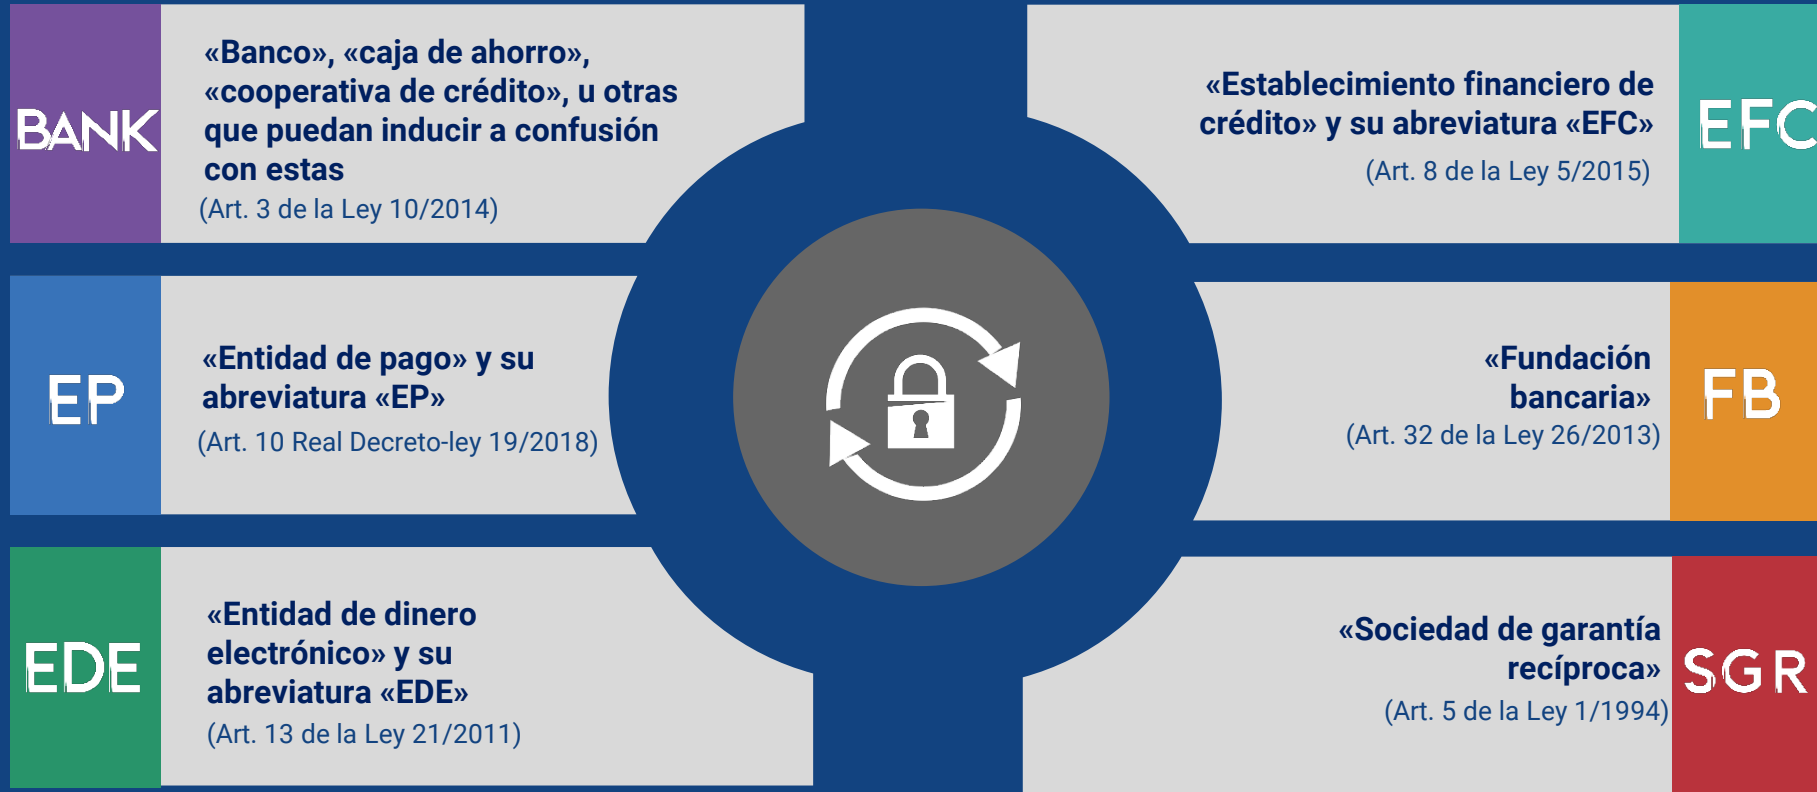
BANK

«Banco», «caja de ahorro», «cooperativa de crédito», u otras que puedan inducir a confusión con estas
(Art. 3 de la Ley 10/2014)

«Establecimiento financiero de crédito» y su abreviatura «EFC»
(Art. 8 de la Ley 5/2015)

EFC

EP

«Entidad de pago» y su abreviatura «EP»
(Art. 10 Real Decreto-ley 19/2018)

«Fundación bancaria»
(Art. 32 de la Ley 26/2013)

FB

EDE

«Entidad de dinero electrónico» y su abreviatura «EDE»
(Art. 13 de la Ley 21/2011)

«Sociedad de garantía recíproca»
(Art. 5 de la Ley 1/1994)

SGR